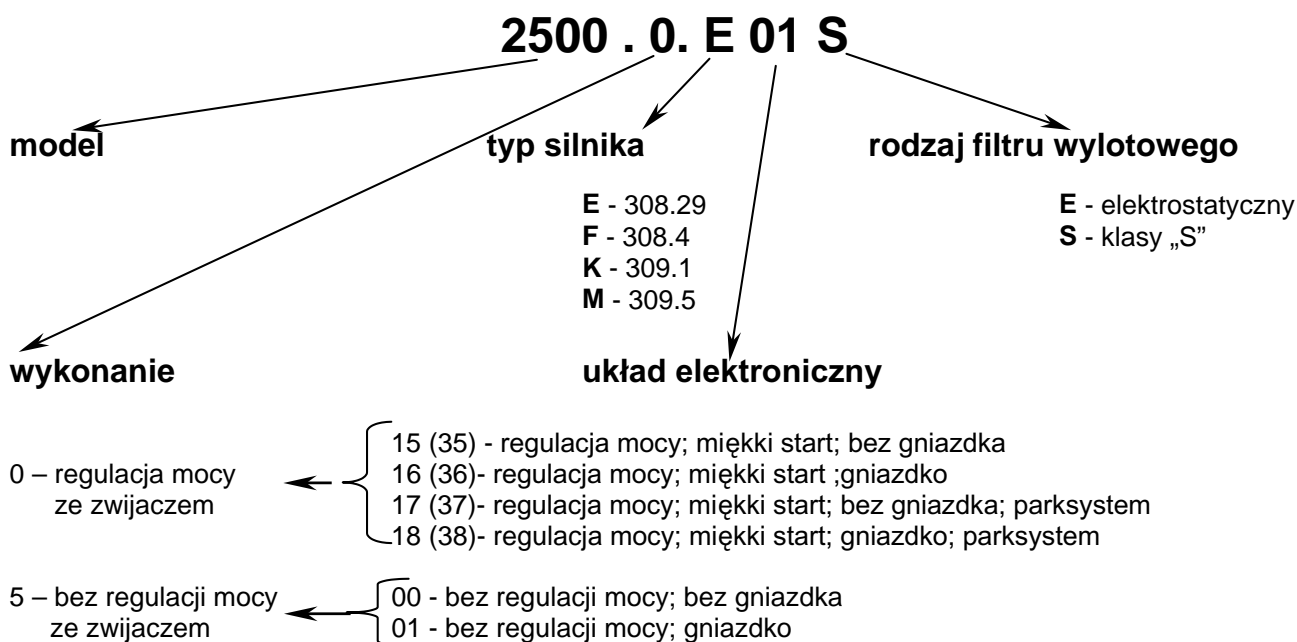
2500 . 0. E 01 S

model

typ silnika

rodzaj filtru wylotowego

**E** - 308.29
**F** - 308.4
**K** - 309.1
**M** - 309.5

**E** - elektrostatyczny
**S** - klasy „S"

wykonanie

układ elektroniczny

0 – regulacja mocy ze zwijaczem

15 (35) - regulacja mocy; miękki start; bez gniazdka
16 (36)- regulacja mocy; miękki start ;gniazdko
17 (37)- regulacja mocy; miękki start; bez gniazdka; parksystem
18 (38)- regulacja mocy; miękki start; gniazdko; parksystem

5 – bez regulacji mocy ze zwijaczem

00 - bez regulacji mocy; bez gniazdka
01 - bez regulacji mocy; gniazdko